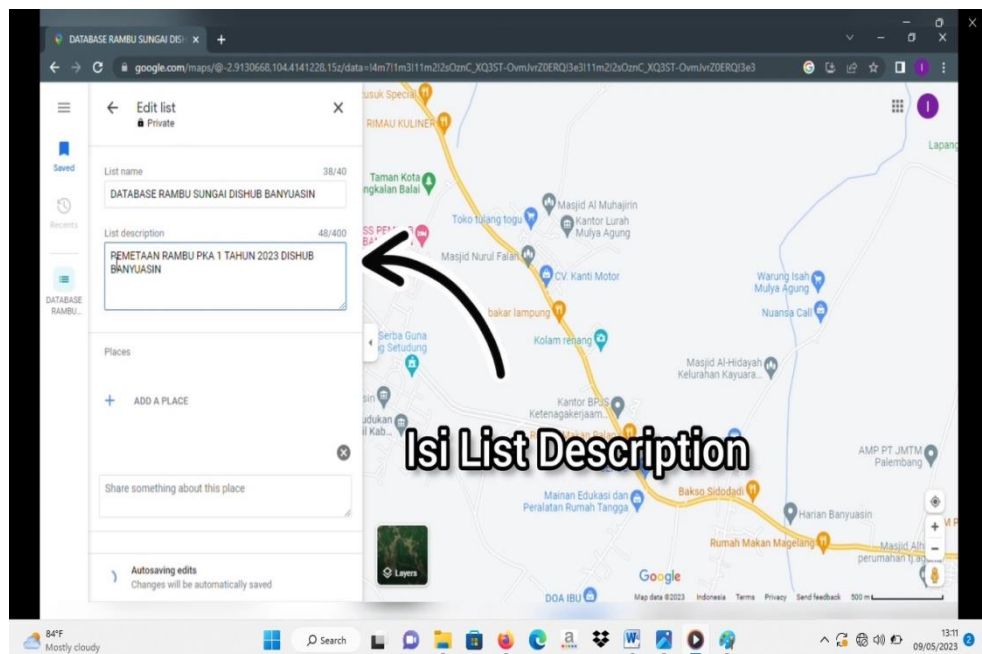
DATABASE RAMBU SUNGAI DISH ×  +

google.com/maps/@-2.9130668,104.4141228,15z/data=!4m7!1m3!11m2!2sOznC_XQ3ST-OvmJvrZ0ERQ!3e3!11m2!2sOznC_XQ3ST-OvmJvrZ0ERQ!3e3

Saved

Recents

DATABASE RAMBU...

Edit list
Private

List name 38/40
DATABASE RAMBU SUNGAI DISHUB BANYUASIN

List description 48/400
PEMETAAN RAMBU PKA 1 TAHUN 2023 DISHUB BANYUASIN

Places

ADD A PLACE

Share something about this place

Autosaving edits
Changes will be automatically saved

Layers

Isi List Description

RIMAU KULINER
Taman Kota ngkalan Balai
Toko tulang togu
Masjid Al Muhajirin
Kantor Lurah Mulya Agung
Masjid Nurul Falah
CV. Kanti Motor
Warung Isah Mulya Agung
Nuansa Cell
bakar lampung
Serba Guna g Setudung
Kolam renang
Masjid Al-Hidayah Kelurahan Kayuara
Kantor BPJS Ketenagakerjaam
AMP PT JMTM Palembang
Mainan Edukasi dan Peralatan Rumah Tangga
Bakso Sidodadi
Harian Banyuasin
Rumah Makan Magelang
DOA IBU
Lapang

Google
Map data ©2023 Indonesia Terms Privacy Send feedback 500 m

84°F
Mostly cloudy
Search
13:11
09/05/2023